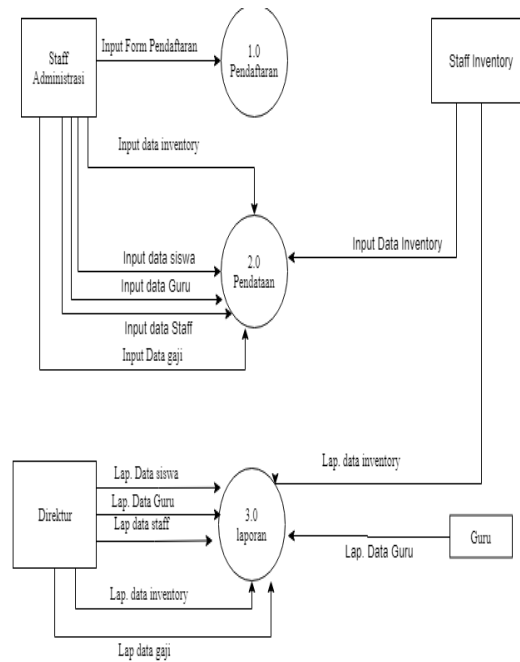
Staff Administrasi

Input Form Pendaftaran

1.0 Pendaftaran

Staff Inventory

Input data inventory

Input Data Inventory

Input data siswa

Input data Guru

2.0 Pendataan

Input data Staff

Input Data gaji

Lap. data inventory

Direktur

Lap. Data siswa

Lap. Data Guru

Lap data staff

3.0 laporan

Guru

Lap. Data Guru

Lap. data inventory

Lap data gaji